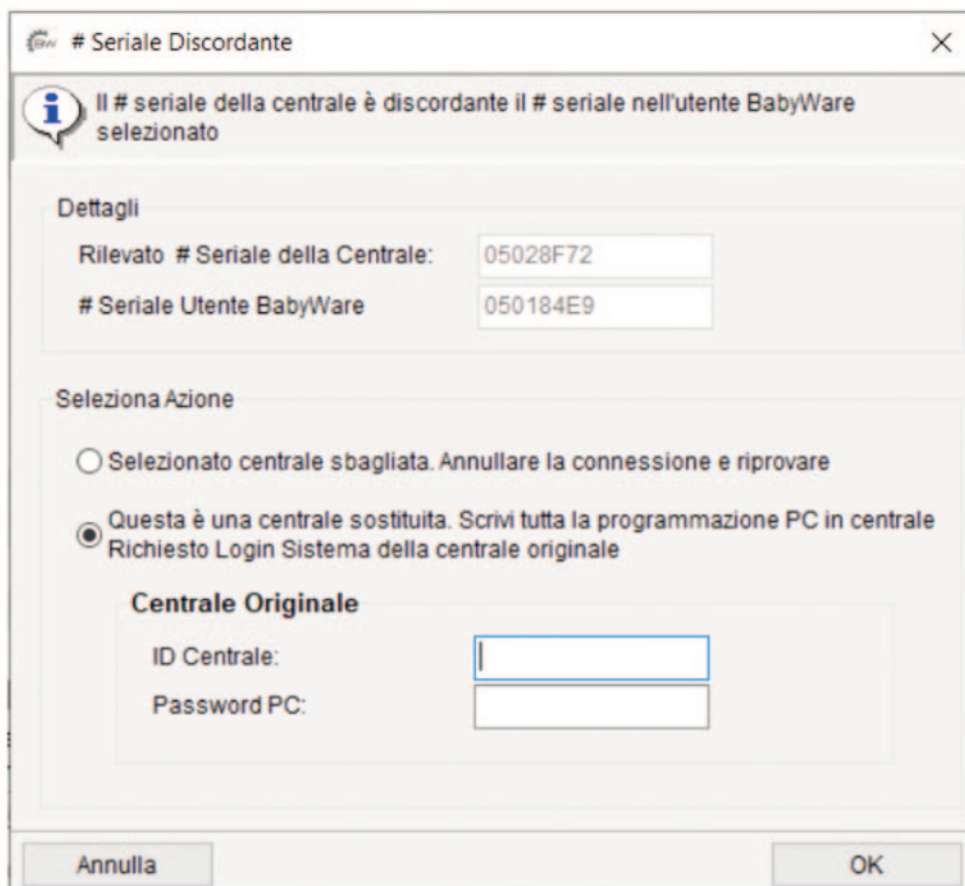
# Seriale Discordante

Il # seriale della centrale è discordante il # seriale nell'utente BabyWare selezionato

Dettagli

Rilevato # Seriale della Centrale: 05028F72

# Seriale Utente BabyWare 050184E9

Seleziona Azione

Selezionato centrale sbagliata. Annullare la connessione e riprovare

Questa è una centrale sostituita. Scrivi tutta la programmazione PC in centrale Richiesto Login Sistema della centrale originale

Centrale Originale

ID Centrale:

Password PC:

Annulla

OK